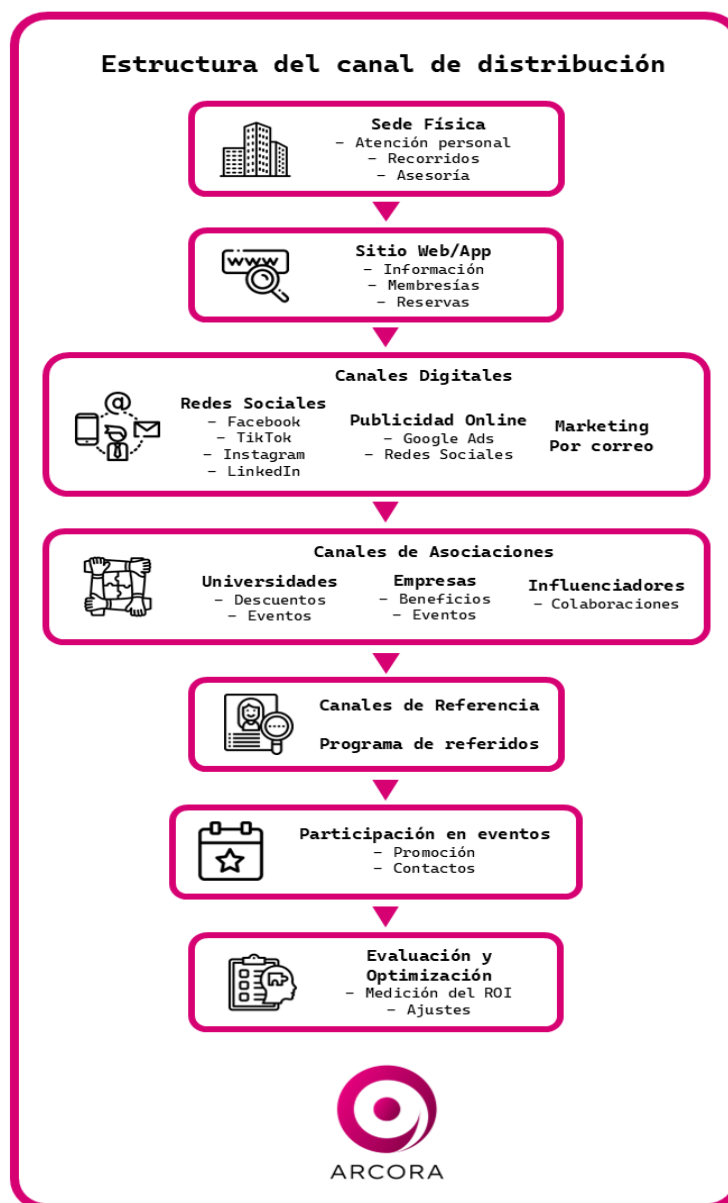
Estructura del canal de distribución

Sede Física
– Atención personal
– Recorridos
– Asesoría

www

Sitio Web/App
– Información
– Membresías
– Reservas

Canales Digitales

@

Redes Sociales
– Facebook
– TikTok
– Instagram
– LinkedIn

Publicidad Online
– Google Ads
– Redes Sociales

Marketing Por correo

Canales de Asociaciones

Universidades
– Descuentos
– Eventos

Empresas
– Beneficios
– Eventos

Influenciadores
– Colaboraciones

Canales de Referencia

Programa de referidos

Participación en eventos
– Promoción
– Contactos

Evaluación y Optimización
– Medición del ROI
– Ajustes

ARCORA